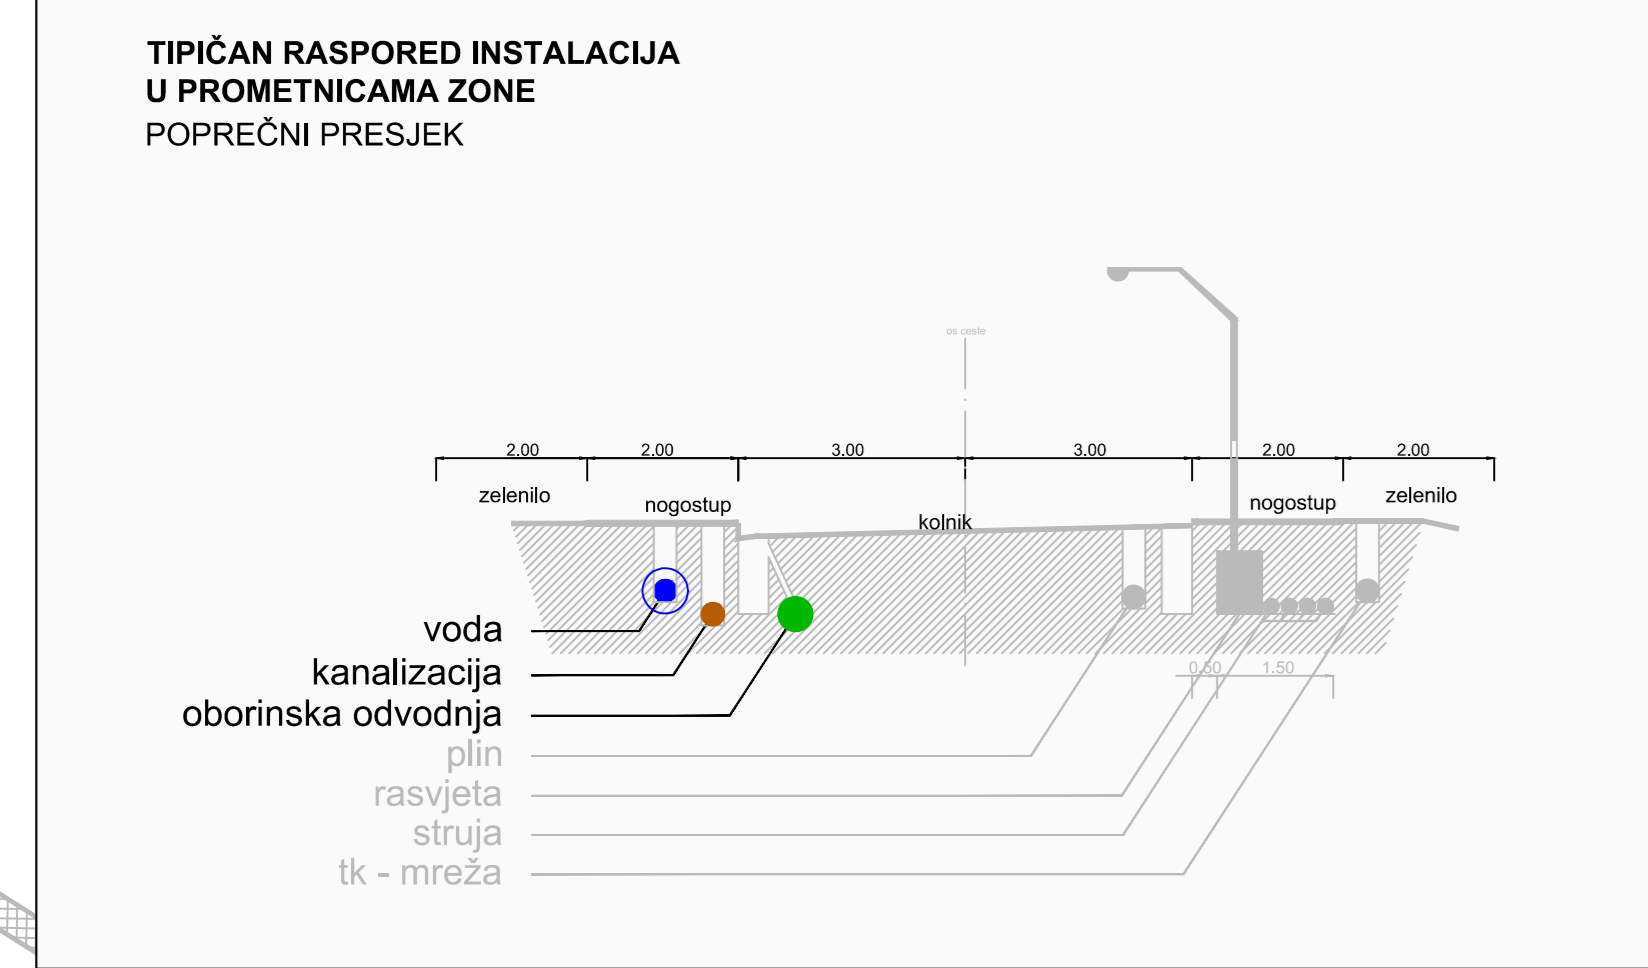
TIPIČAN RASPORED INSTALACIJA
U PROMETNICAMA ZONE
POPREČNI PRESJEK

os ceste

2.00 2.00 3.00 3.00 2.00 2.00

zelenilo nogostup kolnik nogostup zelenilo

0.50 1.50

voda
kanalizacija
oborinska odvodnja
plin
rasvjeta
struja
tk - mreža